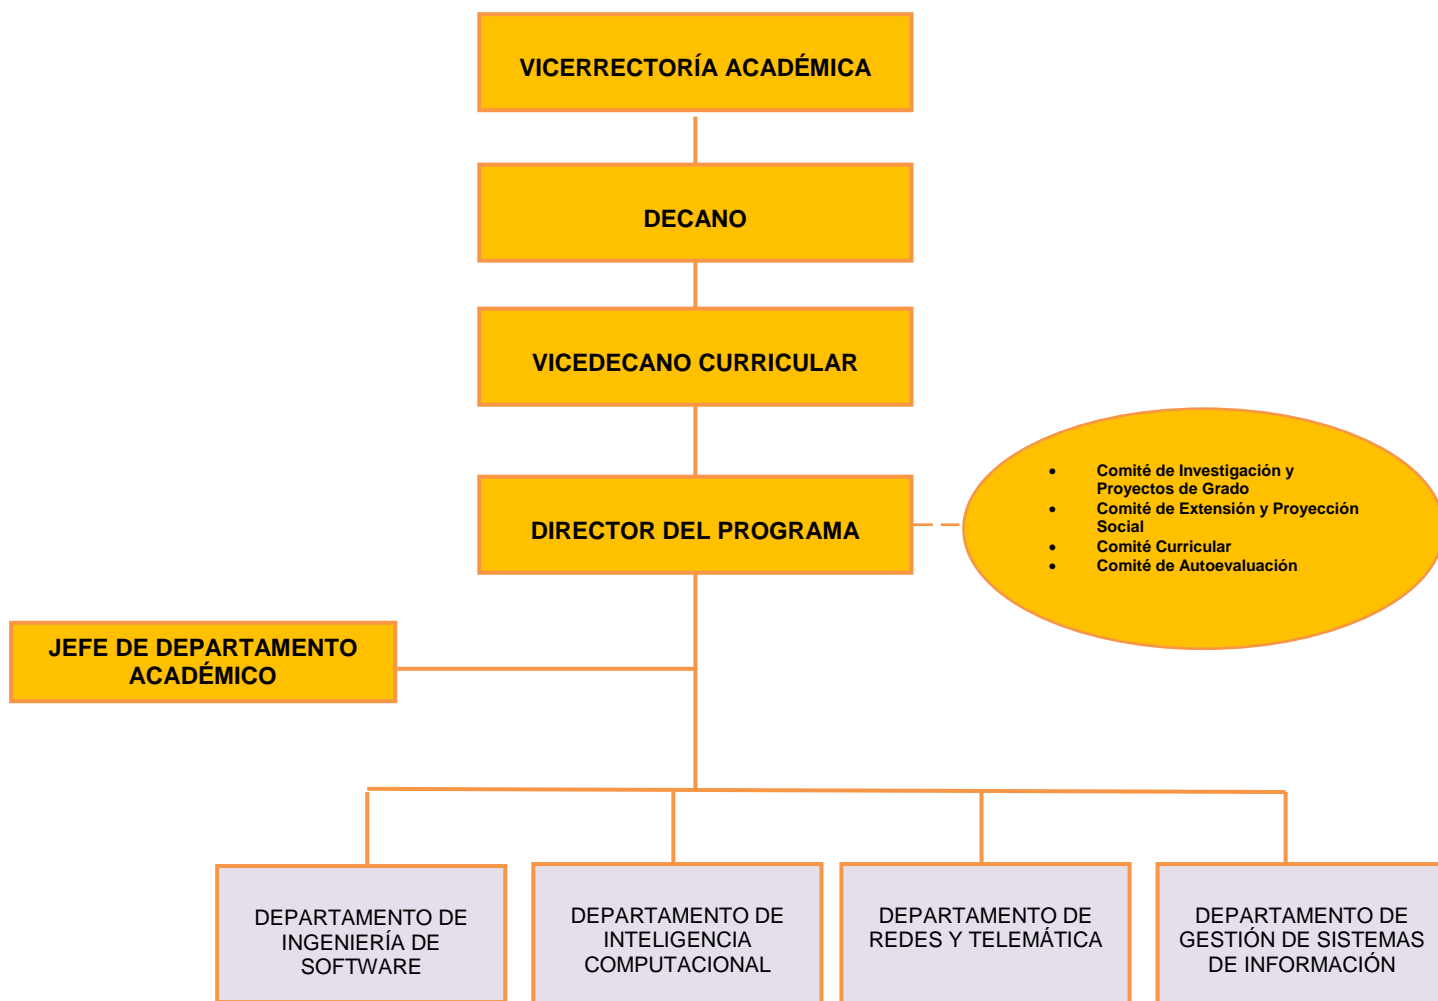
VICERRECTORÍA ACADÉMICA

DECANO

VICEDECANO CURRICULAR

DIRECTOR DEL PROGRAMA

- Comité de Investigación y Proyectos de Grado
- Comité de Extensión y Proyección Social
- Comité Curricular
- Comité de Autoevaluación

JEFE DE DEPARTAMENTO ACADÉMICO

DEPARTAMENTO DE INGENIERÍA DE SOFTWARE

DEPARTAMENTO DE INTELIGENCIA COMPUTACIONAL

DEPARTAMENTO DE REDES Y TELEMÁTICA

DEPARTAMENTO DE GESTIÓN DE SISTEMAS DE INFORMACIÓN